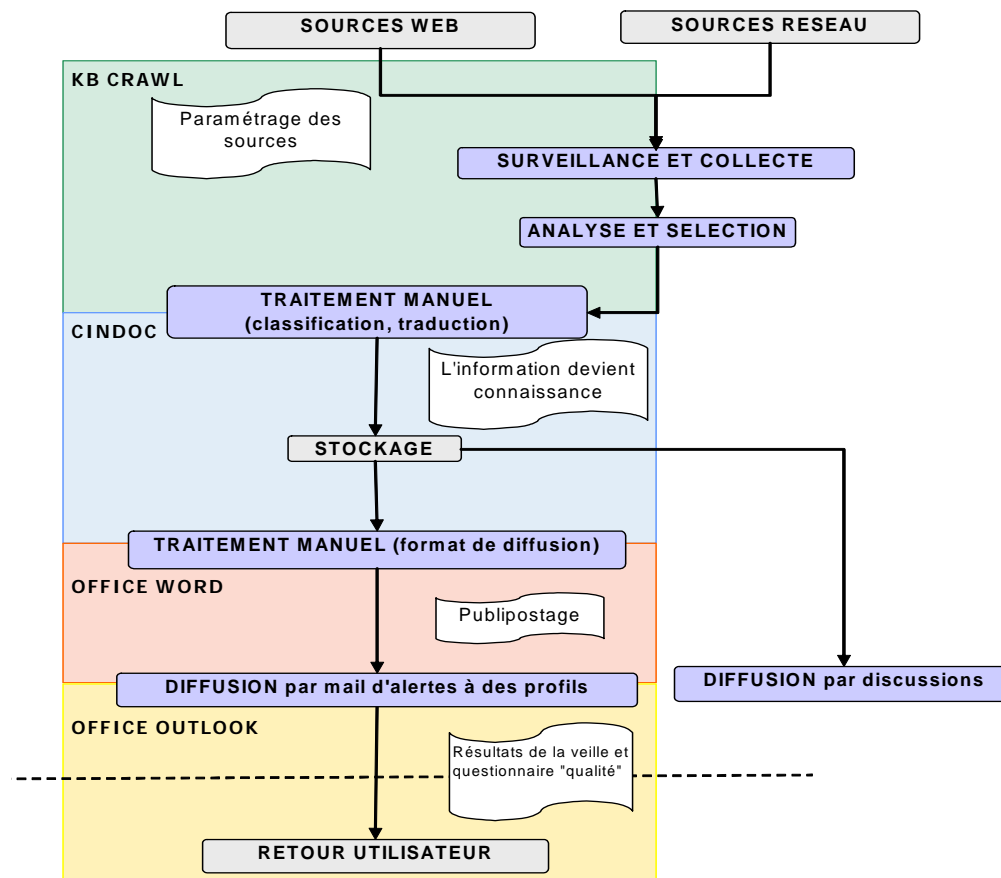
SOURCES WEB

SOURCES RESEAU

KB CRAWL

Paramétrage des sources

SURVEILLANCE ET COLLECTE

ANALYSE ET SELECTION

TRAITEMENT MANUEL (classification, traduction)

CINDOC

L'information devient connaissance

STOCKAGE

TRAITEMENT MANUEL (format de diffusion)

OFFICE WORD

Publipostage

DIFFUSION par mail d'alertes à des profils

DIFFUSION par discussions

OFFICE OUTLOOK

Résultats de la veille et questionnaire "qualité"

RETOUR UTILISATEUR